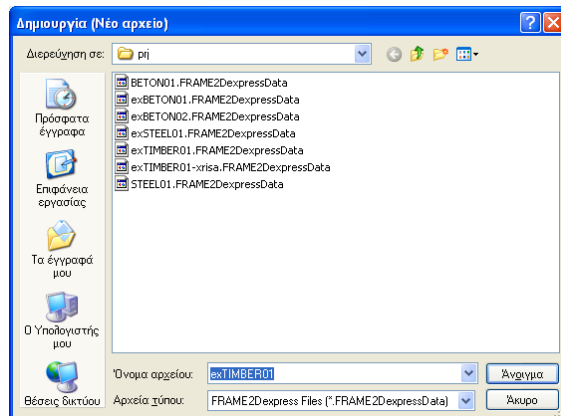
Δημιουργία (Νέο αρχείο)

Διερεύνηση σε: prj

BETON01.FRAME2DexpressData
exBETON01.FRAME2DexpressData
exBETON02.FRAME2DexpressData
exSTEEL01.FRAME2DexpressData
exTIMBER01.FRAME2DexpressData
exTIMBER01-xrisa.FRAME2DexpressData
STEEL01.FRAME2DexpressData

Πρόσφατα έγγραφα
Επιφάνεια εργασίας
Τα έγγραφά μου
Ο Υπολογιστής μου
Θέσεις δικτύου

Όνομα αρχείου: exTIMBER01
Αρχεία τύπου: FRAME2Dexpress Files (*.FRAME2DexpressData)

Άνοιγμα
Άκυρο